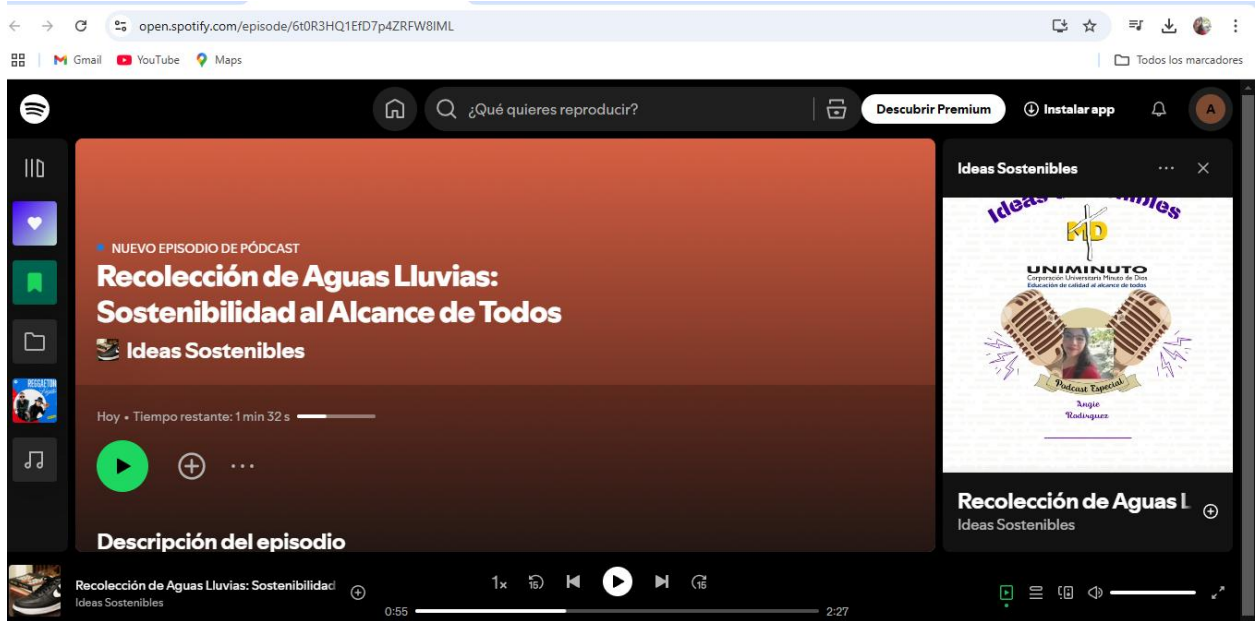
open.spotify.com/episode/6t0R3HQ1EfD7p4ZRFW8IML

Gmail YouTube Maps

Todos los marcadores

¿Qué quieres reproducir?

Descubrir Premium

Instalar app

A

NUEVO EPISODIO DE PÓDCAST

Recolección de Aguas Lluvias: Sostenibilidad al Alcance de Todos

Ideas Sostenibles

Hoy • Tiempo restante: 1 min 32 s

Descripción del episodio

Ideas Sostenibles

Ideas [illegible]bles

MD

UNIMINUTO
Corporación Universitaria Minuto de Dios
Educación de calidad al alcance de todos

Podcast Especial
Angie
Rodriguez

Recolección de Aguas L

Ideas Sostenibles

REGGAETON

Recolección de Aguas Lluvias: Sostenibilidad

Ideas Sostenibles

1x 15 15

0:55

2:27